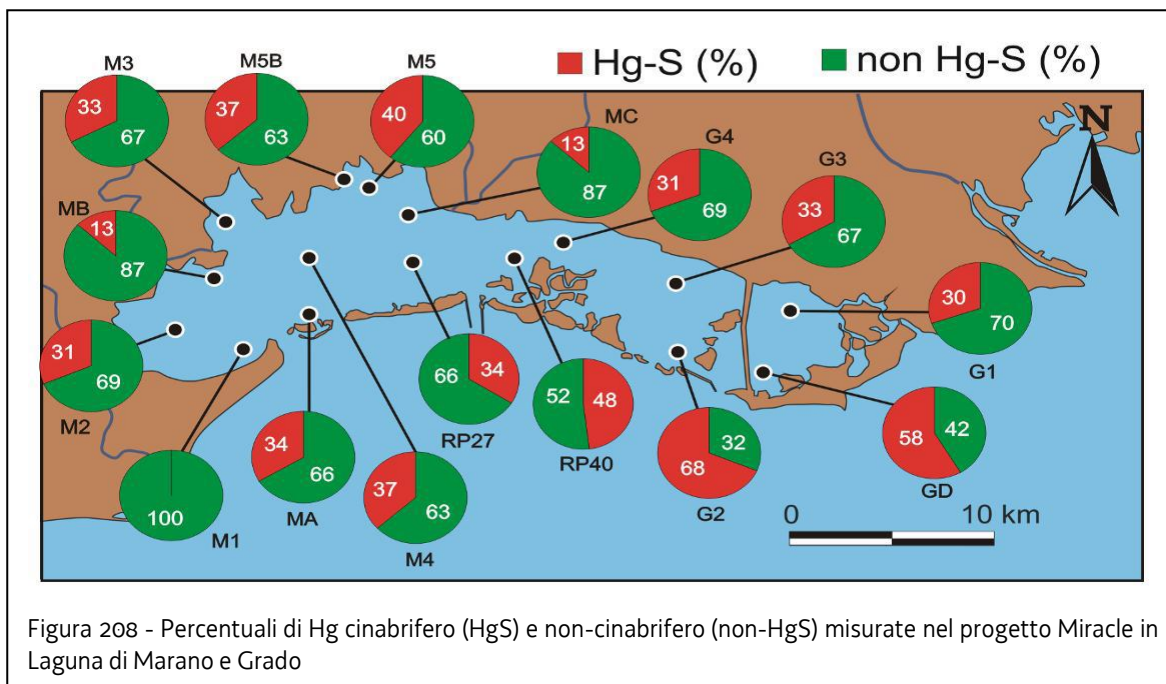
Hg-S (%)
non Hg-S (%)

N

M3
33
67

M5B
37
63

M5
40
60

MC
13
87

G4
31
69

G3
33
67

MB
13
87

G1
30
70

M2
31
69

RP27
66
34

RP40
52
48

G2
68
32

GD
58
42

M1
100

MA
34
66

M4
37
63

0
10 km

Figura 208 - Percentuali di Hg cinabrifero (HgS) e non-cinabrifero (non-HgS) misurate nel progetto Miracle in Laguna di Marano e Grado